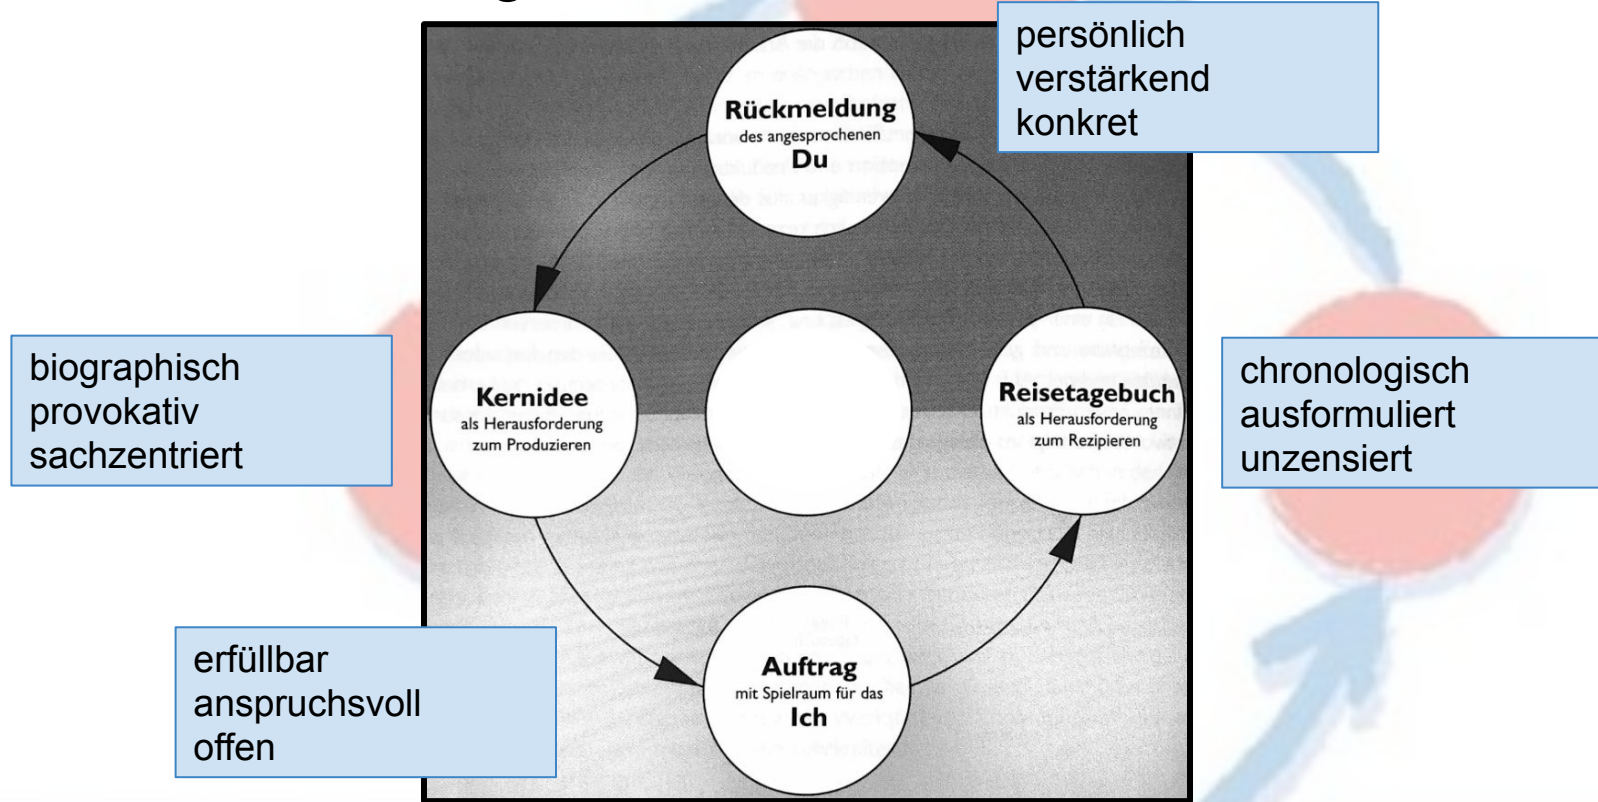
persönlich
verstärkend
konkret

Rückmeldung
des angesprochenen
Du

biographisch
provokativ
sachzentriert

Kernidee
als Herausforderung
zum Produzieren

Reisetagebuch
als Herausforderung
zum Rezipieren

chronologisch
ausformuliert
unzensiert

erfüllbar
anspruchsvoll
offen

Auftrag
mit Spielraum für das
Ich